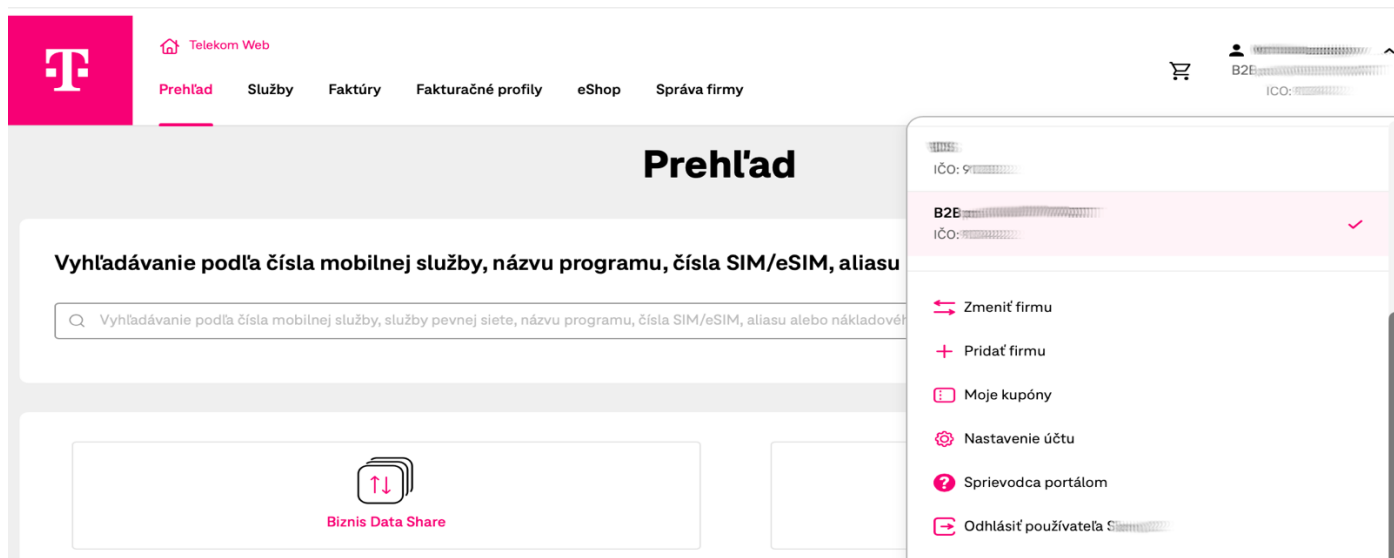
Telekom Web

Prehľad Služby Faktúry Fakturačné profily eShop Správa firmy

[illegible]
B2B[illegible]
ICO:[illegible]

Prehľad

Vyhľadávanie podľa čísla mobilnej služby, názvu programu, čísla SIM/eSIM, aliasu

Vyhľadávanie podľa čísla mobilnej služby, služby pevnej siete, názvu programu, čísla SIM/eSIM, aliasu alebo nákladového

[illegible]
IČO: 9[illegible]

B2B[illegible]
IČO:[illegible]

Zmeniť firmu

Pridať firmu

Moje kupóny

Nastavenie účtu

Sprievodca portálom

Odhlásiť používateľa S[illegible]

Biznis Data Share